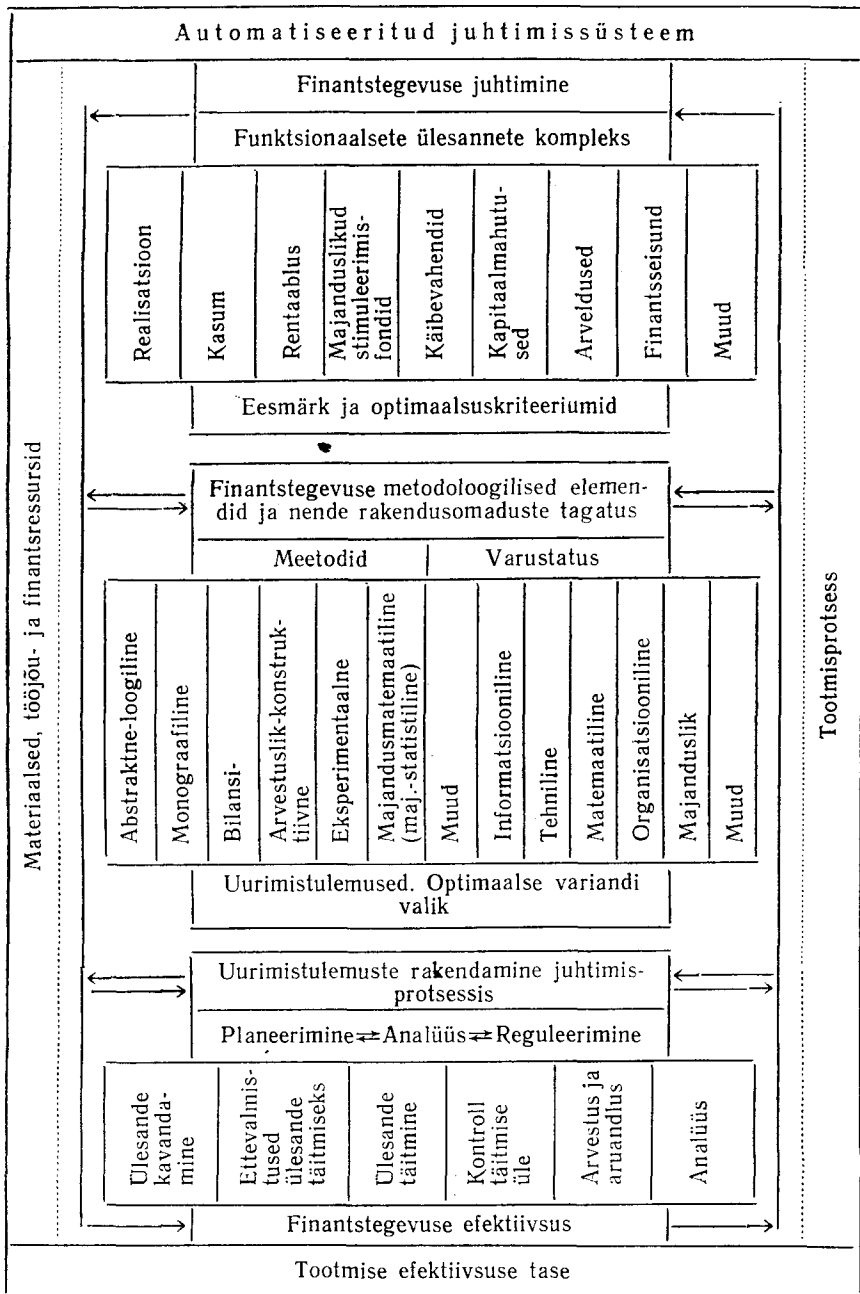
Automatiseeritud juhtimissüsteem

Materiaalsed, tööjõu- ja finantsressursid

Finantstegevuse juhtimine

Funktsionaalsete ülesannete kompleks

| Realisatsioon | Kasum | Rentaablus | Majanduslikud stimuleerimisfondid | Käibevahendid | Kapitaalmahutused | Arveldused | Finantsseisund | Muud |
|---|---|---|---|---|---|---|---|---|

Eesmärk ja optimaalsuskriteeriumid

Finantstegevuse metodoloogilised elemendid ja nende rakendusomaduste tagatus

Meetodid | Varustatus

| Abstraktne-loogiline | Monograafiline | Bilansi- | Arvestuslik-konstruktiivne | Eksperimentaalne | Majandusmatemaatiline (maj.-statistiline) | Muud | Informatsiooniline | Tehniline | Matemaatiline | Organisatsiooniline | Majanduslik | Muud |
|---|---|---|---|---|---|---|---|---|---|---|---|---|

Uurimistulemused. Optimaalse variandi valik

Uurimistulemuste rakendamine juhtimisprotsessis

Planeerimine ⇄ Analüüs ⇄ Reguleerimine

| Ülesande kavandamine | Ettevalmistused ülesande täitmiseks | Ülesande täitmine | Kontroll täitmise üle | Arvestus ja aruandlus | Analüüs |
|---|---|---|---|---|---|

Finantstegevuse efektiivsus

Tootmisprotsess

Tootmise efektiivsuse tase